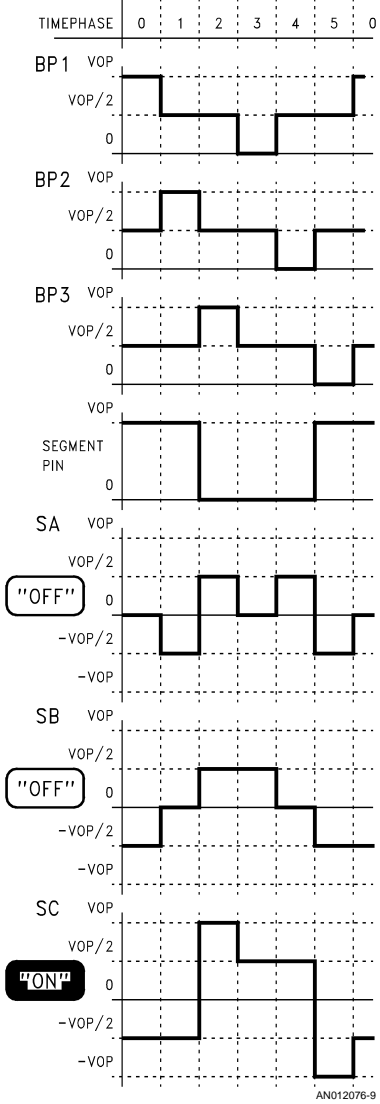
TIMEPHASE 0 1 2 3 4 5 0

BP1 VOP
VOP/2
0

BP2 VOP
VOP/2
0

BP3 VOP
VOP/2
0

VOP
SEGMENT PIN
0

SA VOP
VOP/2
"OFF" 0
−VOP/2
−VOP

SB VOP
VOP/2
"OFF" 0
−VOP/2
−VOP

SC VOP
VOP/2
"ON" 0
−VOP/2
−VOP

AN012076-9